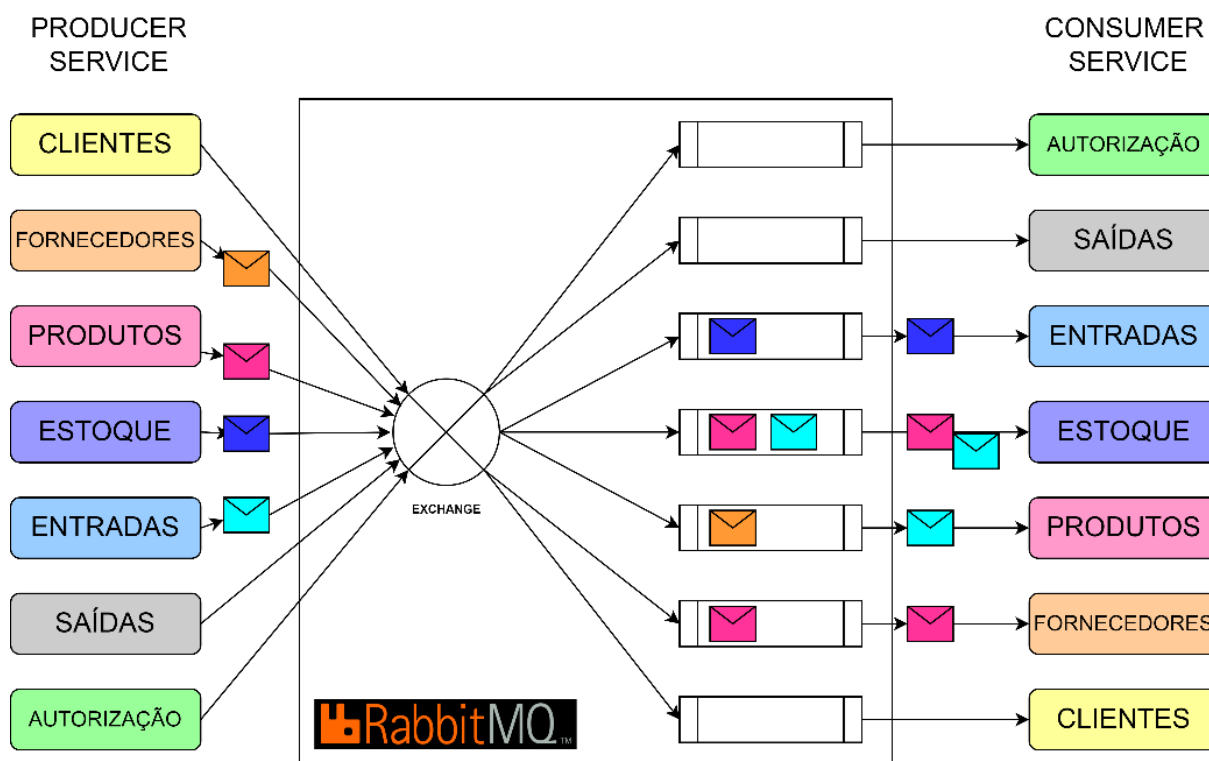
PRODUCER SERVICE

CLIENTES

FORNECEDORES

PRODUTOS

ESTOQUE

ENTRADAS

SAÍDAS

AUTORIZAÇÃO

EXCHANGE

RabbitMQ™

CONSUMER SERVICE

AUTORIZAÇÃO

SAÍDAS

ENTRADAS

ESTOQUE

PRODUTOS

FORNECEDORES

CLIENTES